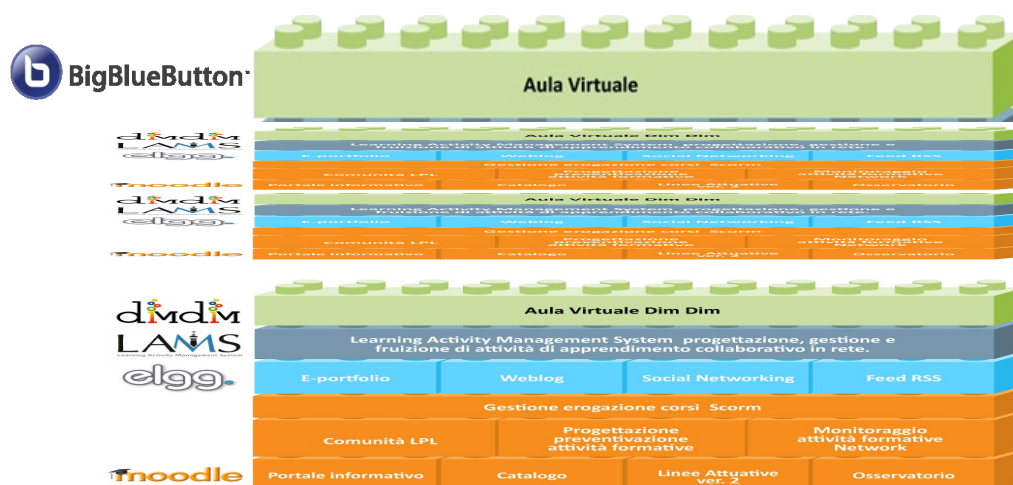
BigBlueButton

Aula Virtuale

dimdim
LAMS
elgg
moodle

Aula Virtuale Dim Dim
Learning Activity Management System progettazione, gestione e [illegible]
E-portfolio | Weblog | Social Networking | Feed RSS
Gestione erogazione corsi Scorm
Comunità LPL | Progettazione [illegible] | Monitoraggio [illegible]
Portale informativo | Catalogo | Linee Attuative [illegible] | Osservatorio

dimdim
LAMS
elgg
moodle

Aula Virtuale Dim Dim
Learning Activity Management System progettazione, gestione e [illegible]
E-portfolio | Weblog | Social Networking | Feed RSS
Gestione erogazione corsi Scorm
Comunità LPL | Progettazione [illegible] | Monitoraggio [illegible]
Portale informativo | Catalogo | Linee Attuative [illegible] | Osservatorio

dimdim
LAMS
Learning Activity Management System
elgg.
moodle

Aula Virtuale Dim Dim
Learning Activity Management System progettazione, gestione e fruizione di attività di apprendimento collaborativo in rete.
E-portfolio | Weblog | Social Networking | Feed RSS
Gestione erogazione corsi Scorm
Comunità LPL | Progettazione preventivazione attività formative | Monitoraggio attività formative Network
Portale informativo | Catalogo | Linee Attuative ver. 2 | Osservatorio